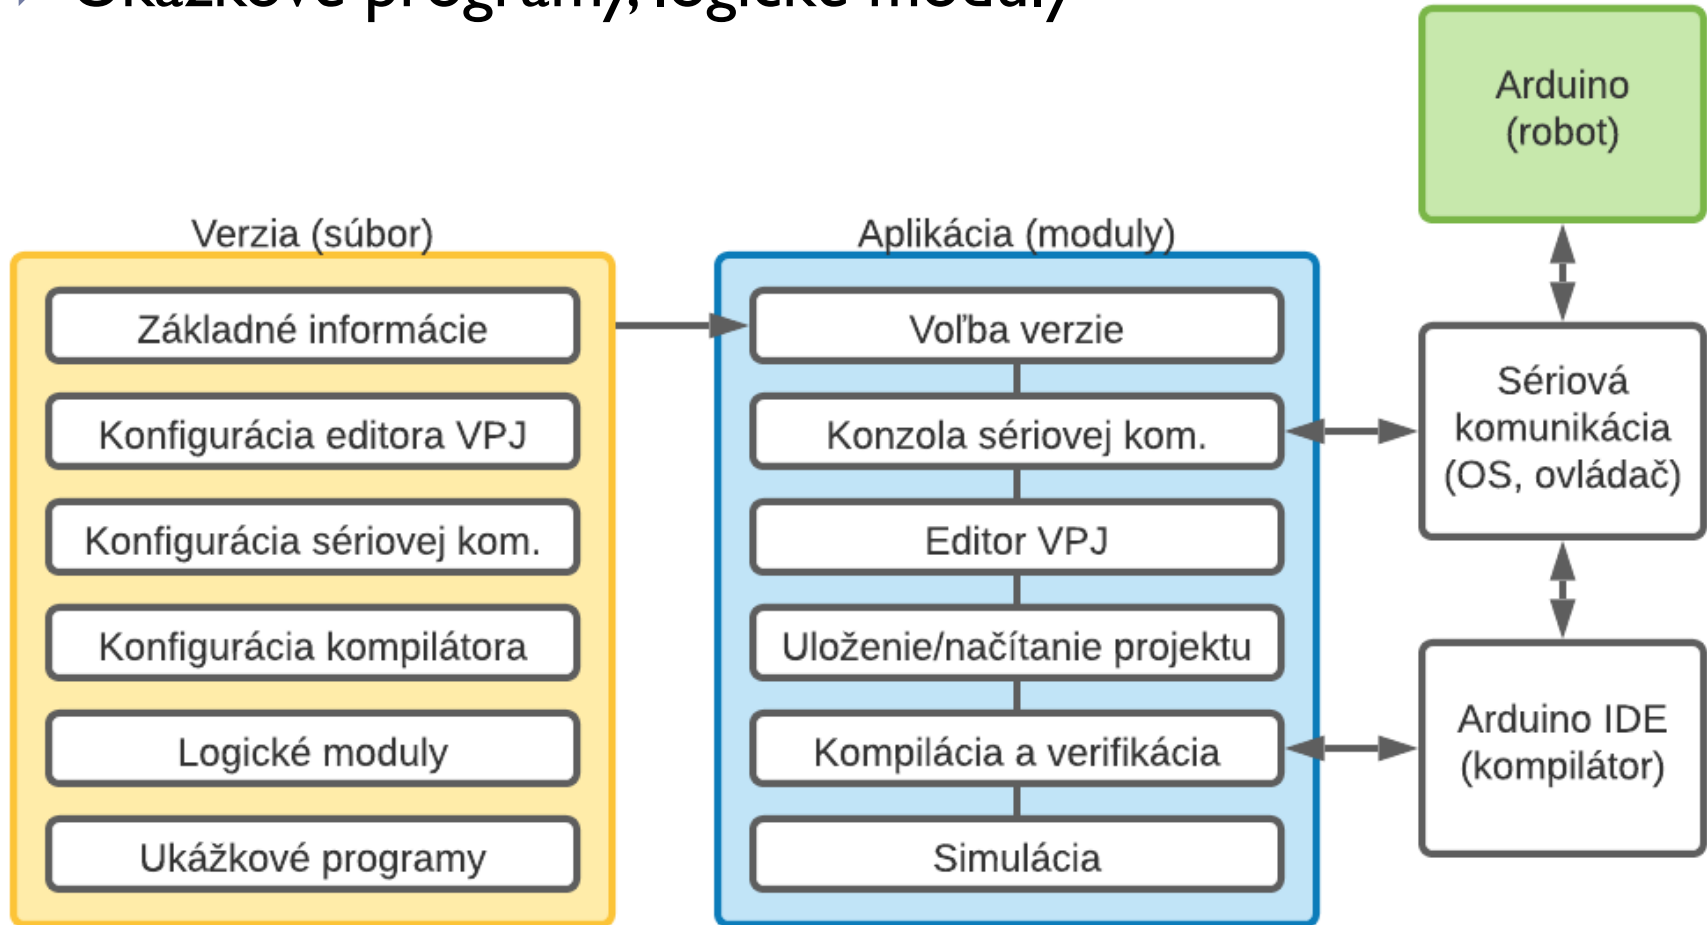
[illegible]

Arduino (robot)

Verzia (súbor)

Základné informácie

Konfigurácia editora VPJ

Konfigurácia sériovej kom.

Konfigurácia kompilátora

Logické moduly

Ukážkové programy

Aplikácia (moduly)

Voľba verzie

Konzola sériovej kom.

Editor VPJ

Uloženie/načítanie projektu

Kompilácia a verifikácia

Simulácia

Sériová komunikácia (OS, ovládač)

Arduino IDE (kompilátor)